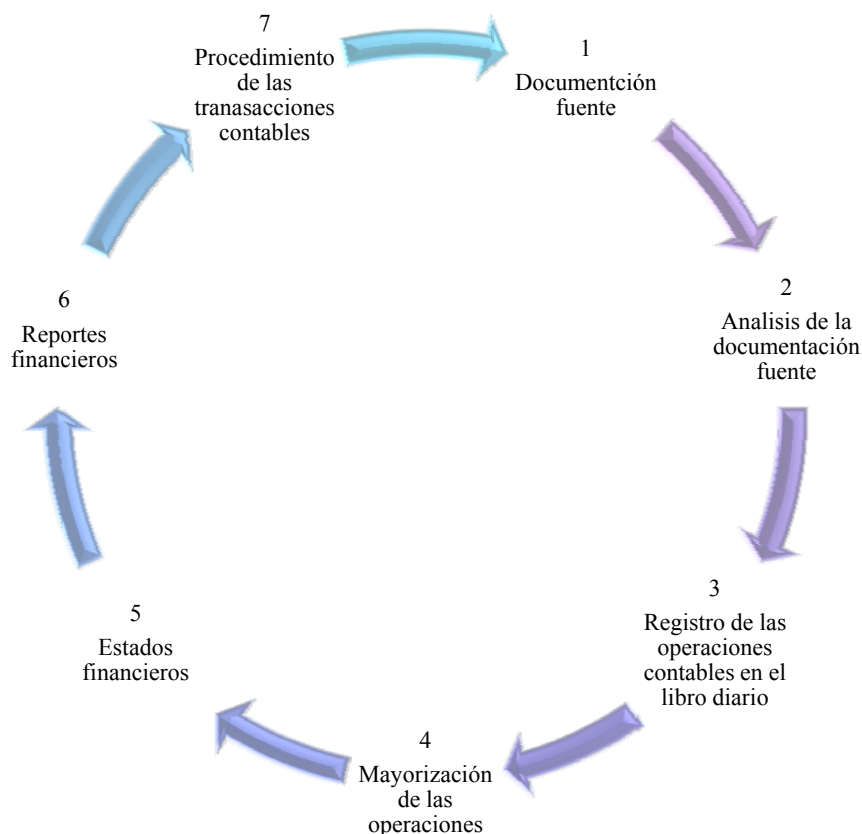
1
Documentción fuente

2
Analisis de la documentación fuente

3
Registro de las operaciones contables en el libro diario

4
Mayorización de las operaciones

5
Estados financieros

6
Reportes financieros

7
Procedimiento de las transacciones contables